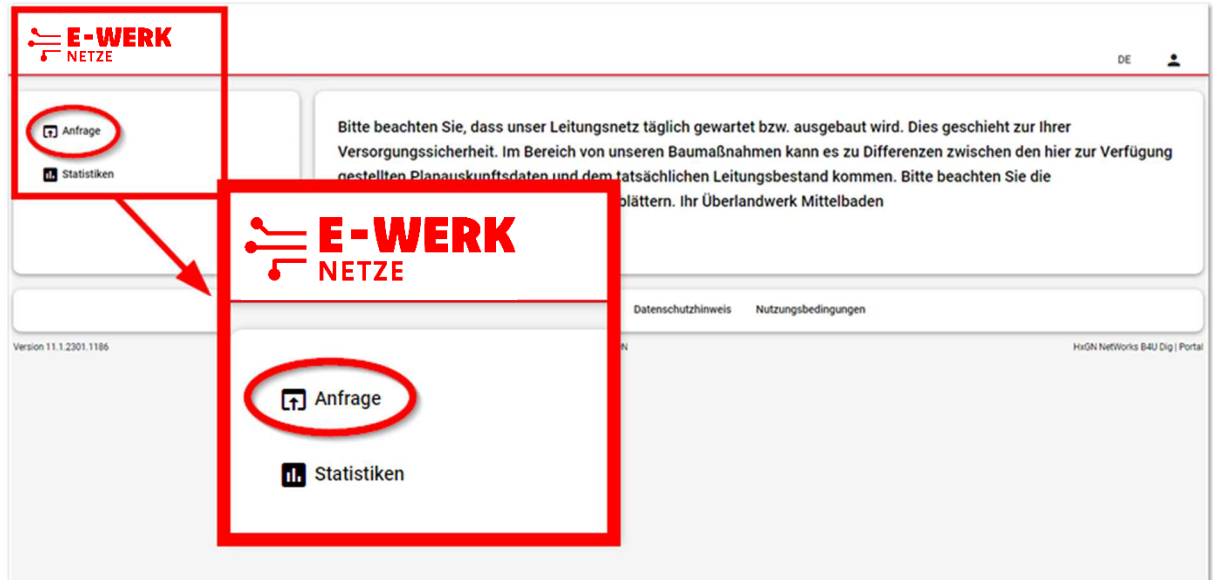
E-WERK
NETZE

DE

Anfrage

Statistiken

Bitte beachten Sie, dass unser Leitungsnetz täglich gewartet bzw. ausgebaut wird. Dies geschieht zur Ihrer Versorgungssicherheit. Im Bereich von unseren Baumaßnahmen kann es zu Differenzen zwischen den hier zur Verfügung gestellten Planauskunftsdaten und dem tatsächlichen Leitungsbestand kommen. Bitte beachten Sie die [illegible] blättern. Ihr Überlandwerk Mittelbaden

E-WERK
NETZE

Anfrage

Statistiken

Datenschutzhinweis Nutzungsbedingungen

Version 11.1.2301.1186

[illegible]N

HxGN NetWorks B4U Dig | Portal